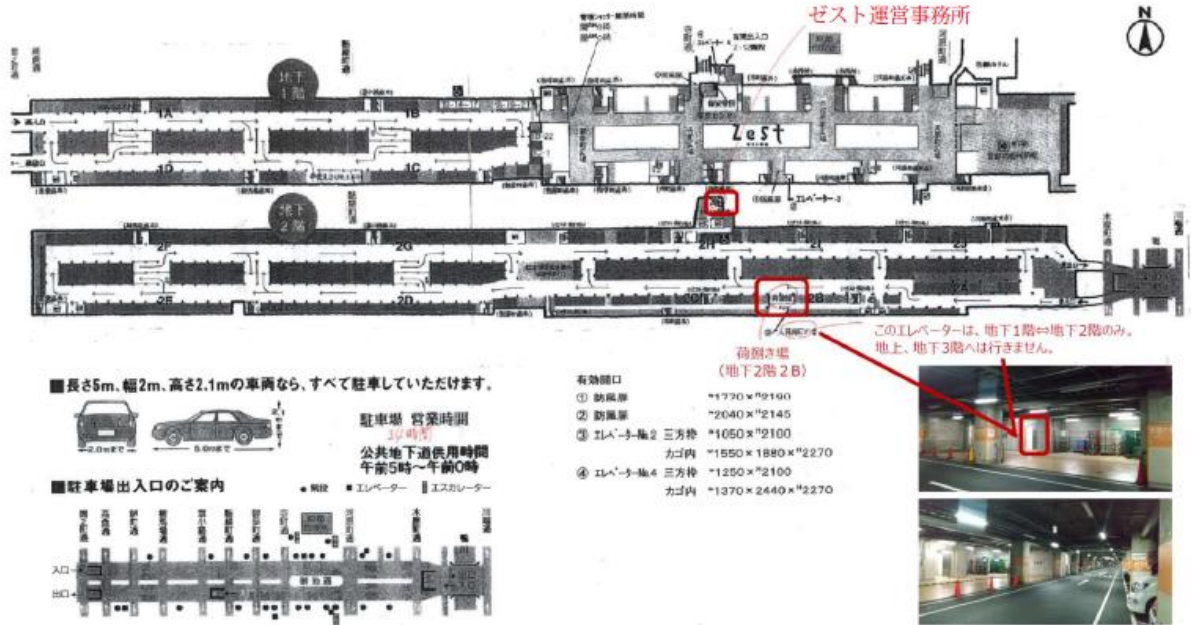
ゼスト運営事務所

N

地下1階

1A

1B

1D

1C

Zest

エレベーター

地下2階

2F

2G

2E

2D

2B

このエレベーターは、地下1階⇔地下2階のみ。地上、地下3階へは行きません。

荷捌き場（地下2階２B）

■長さ5m、幅2m、高さ2.1mの車両なら、すべて駐車していただけます。

2.0mまで

5.0mまで

駐車場 営業時間

公共地下道供用時間
午前5時～午前0時

有効開口
① 防風扉 W1720×H2190
② 防風扉 W2040×H2145
③ エレベーター№2 三方枠 W1050×H2100
カゴ内 W1550×1880×H2270
④ エレベーター№4 三方枠 W1250×H2100
カゴ内 W1370×2440×H2270

■駐車場出入口のご案内

● 階段 ■ エレベーター ▥ エスカレーター

入口

出口